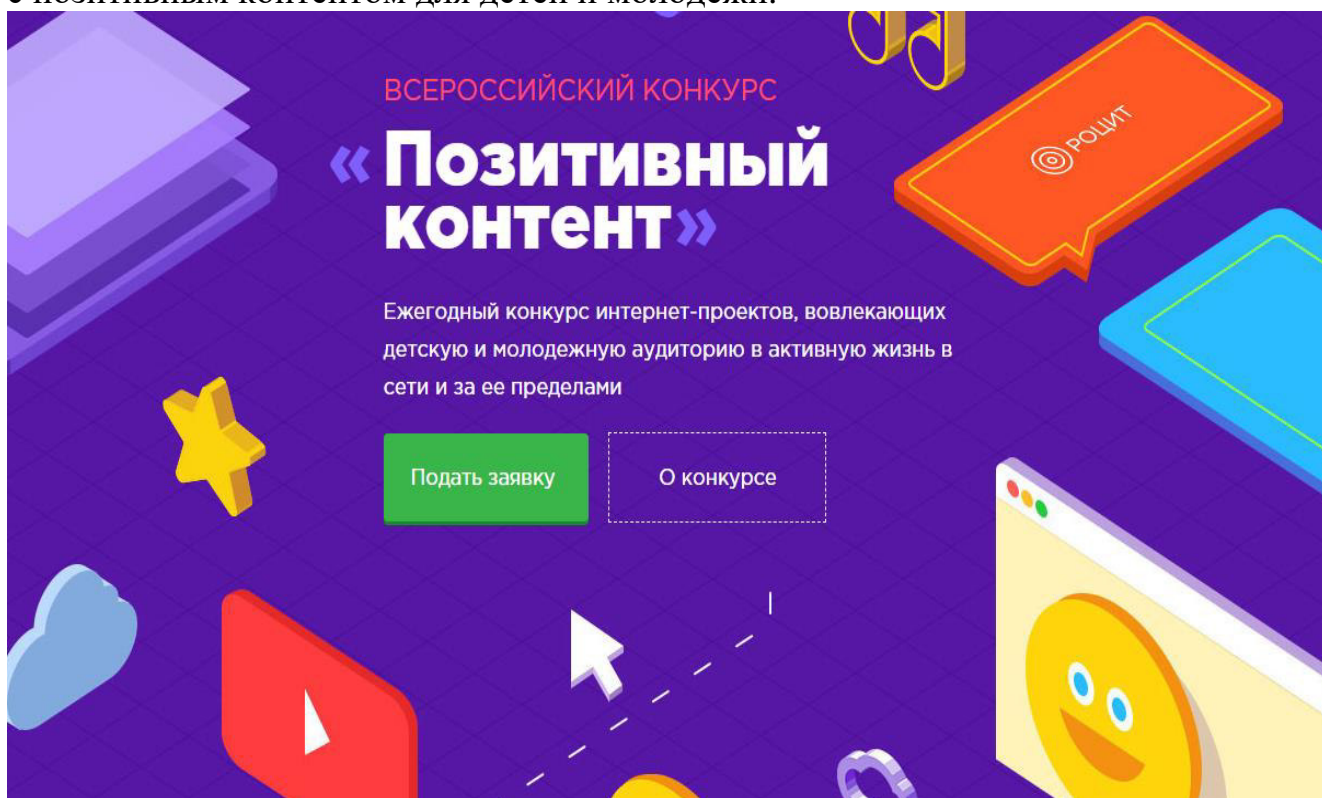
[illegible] позитивным контентом для детей и молодежи.

ВСЕРОССИЙСКИЙ КОНКУРС

«Позитивный контент»

РОЦИТ

Ежегодный конкурс интернет-проектов, вовлекающих детскую и молодежную аудиторию в активную жизнь в сети и за ее пределами

Подать заявку

О конкурсе